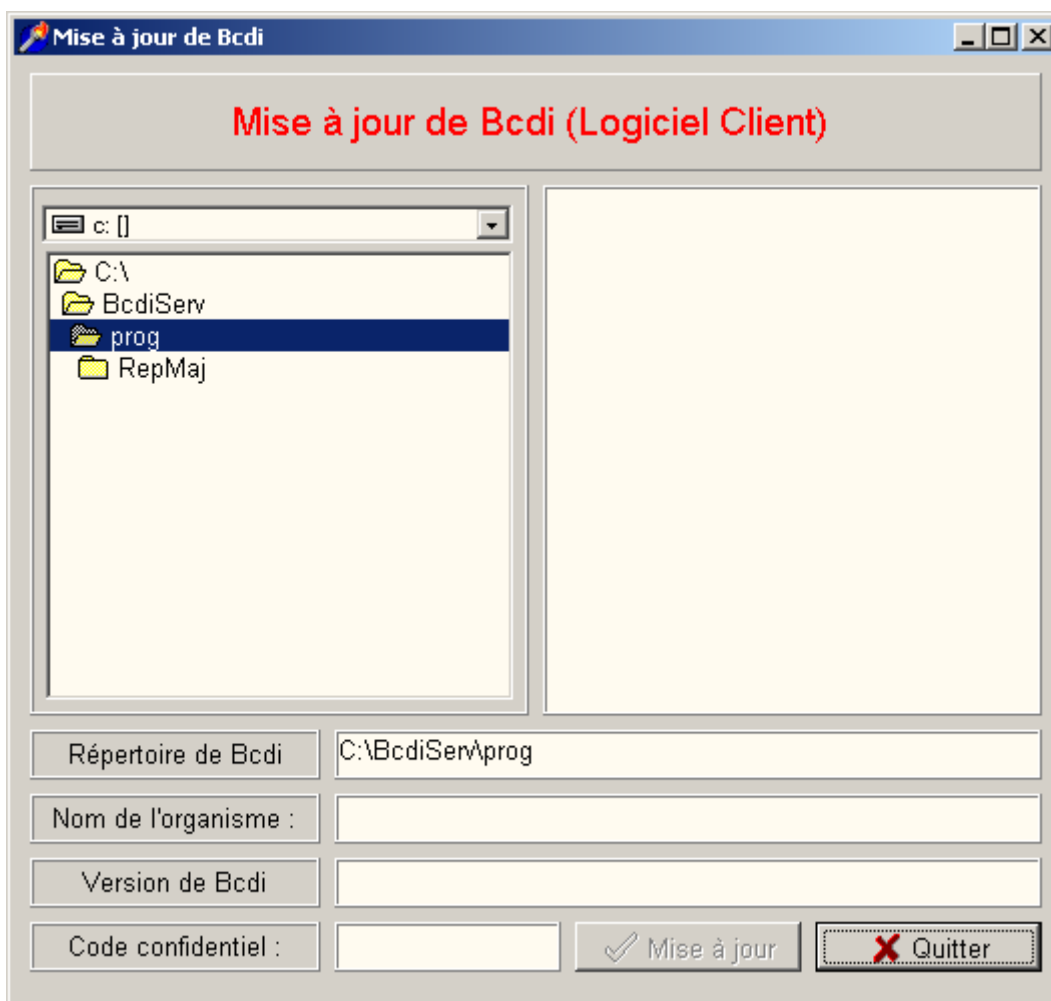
Mise à jour de Bcdi

Mise à jour de Bcdi (Logiciel Client)

c: []

C:\
BcdiServ
prog
RepMaj

Répertoire de Bcdi
C:\BcdiServ\prog

Nom de l'organisme :

Version de Bcdi

Code confidentiel :

Mise à jour
Quitter